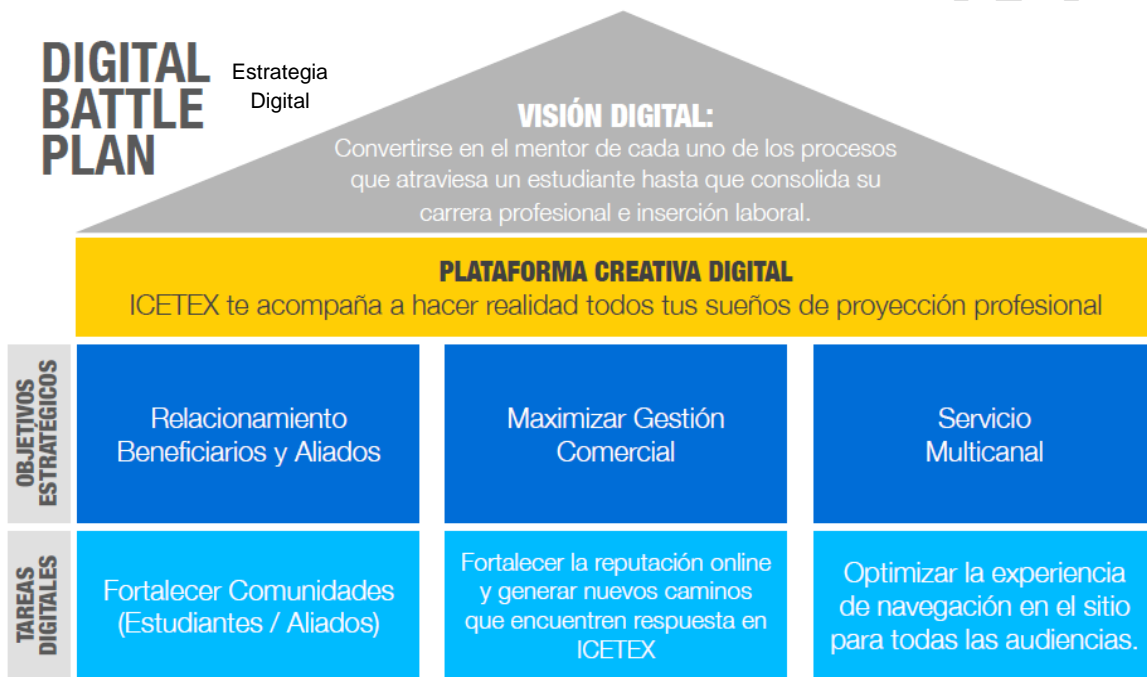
DIGITAL BATTLE PLAN

Estrategia Digital

VISIÓN DIGITAL:
Convertirse en el mentor de cada uno de los procesos que atraviesa un estudiante hasta que consolida su carrera profesional e inserción laboral.

PLATAFORMA CREATIVA DIGITAL
ICETEX te acompaña a hacer realidad todos tus sueños de proyección profesional

OBJETIVOS ESTRATÉGICOS

Relacionamiento Beneficiarios y Aliados

Maximizar Gestión Comercial

Servicio Multicanal

TAREAS DIGITALES

Fortalecer Comunidades (Estudiantes / Aliados)

Fortalecer la reputación online y generar nuevos caminos que encuentren respuesta en ICETEX

Optimizar la experiencia de navegación en el sitio para todas las audiencias.